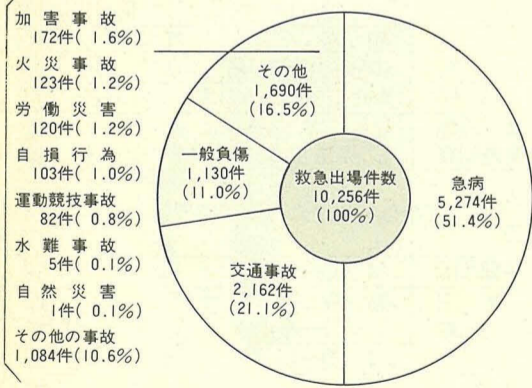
加害事故
172件( 1.6%)
火災事故
123件( 1.2%)
労働災害
120件( 1.2%)
自損行為
103件( 1.0%)
運動競技事故
82件( 0.8%)
水難事故
5件( 0.1%)
自然災害
1件( 0.1%)
その他の事故
1,084件(10.6%)

その他
1,690件
(16.5%)

一般負傷
1,130件
(11.0%)

救急出場件数
10,256件
(100%)

急病
5,274件
(51.4%)

交通事故
2,162件
(21.1%)